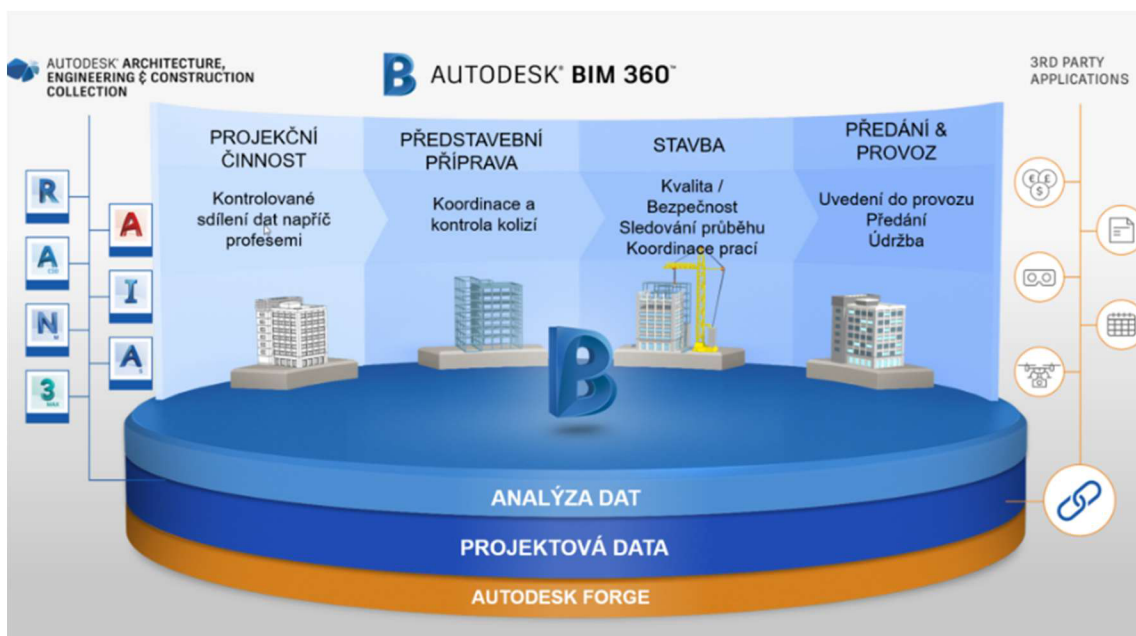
AUTODESK® ARCHITECTURE, ENGINEERING & CONSTRUCTION COLLECTION

AUTODESK® BIM 360™

3RD PARTY APPLICATIONS

PROJEKČNÍ ČINNOST

Kontrolované sdílení dat napříč profesemi

PŘEDSTAVEBNÍ PŘÍPRAVA

Koordinace a kontrola kolizí

STAVBA

Kvalita / Bezpečnost Sledování průběhu Koordinace prací

PŘEDÁNÍ & PROVOZ

Uvedení do provozu Předání Údržba

R

A

A

I

N

A

3

ANALÝZA DAT

PROJEKTOVÁ DATA

AUTODESK FORGE